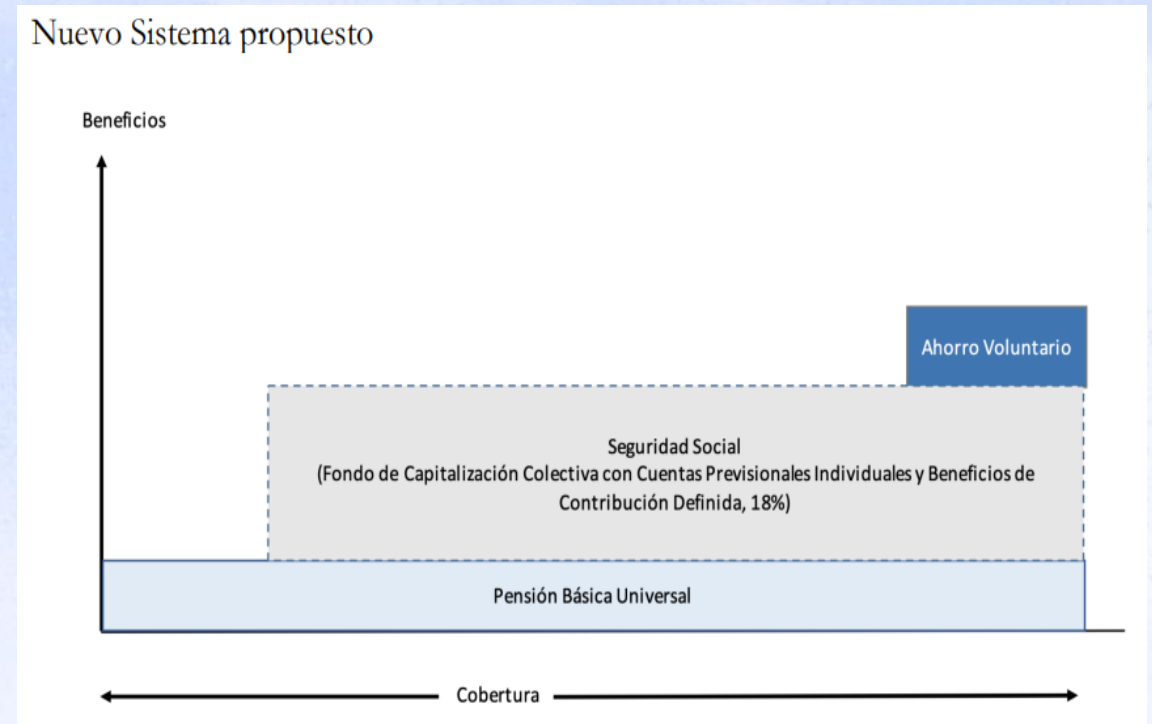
Nuevo Sistema propuesto

Beneficios

Ahorro Voluntario

Seguridad Social
(Fondo de Capitalización Colectiva con Cuentas Previsionales Individuales y Beneficios de Contribución Definida, 18%)

Pensión Básica Universal

Cobertura